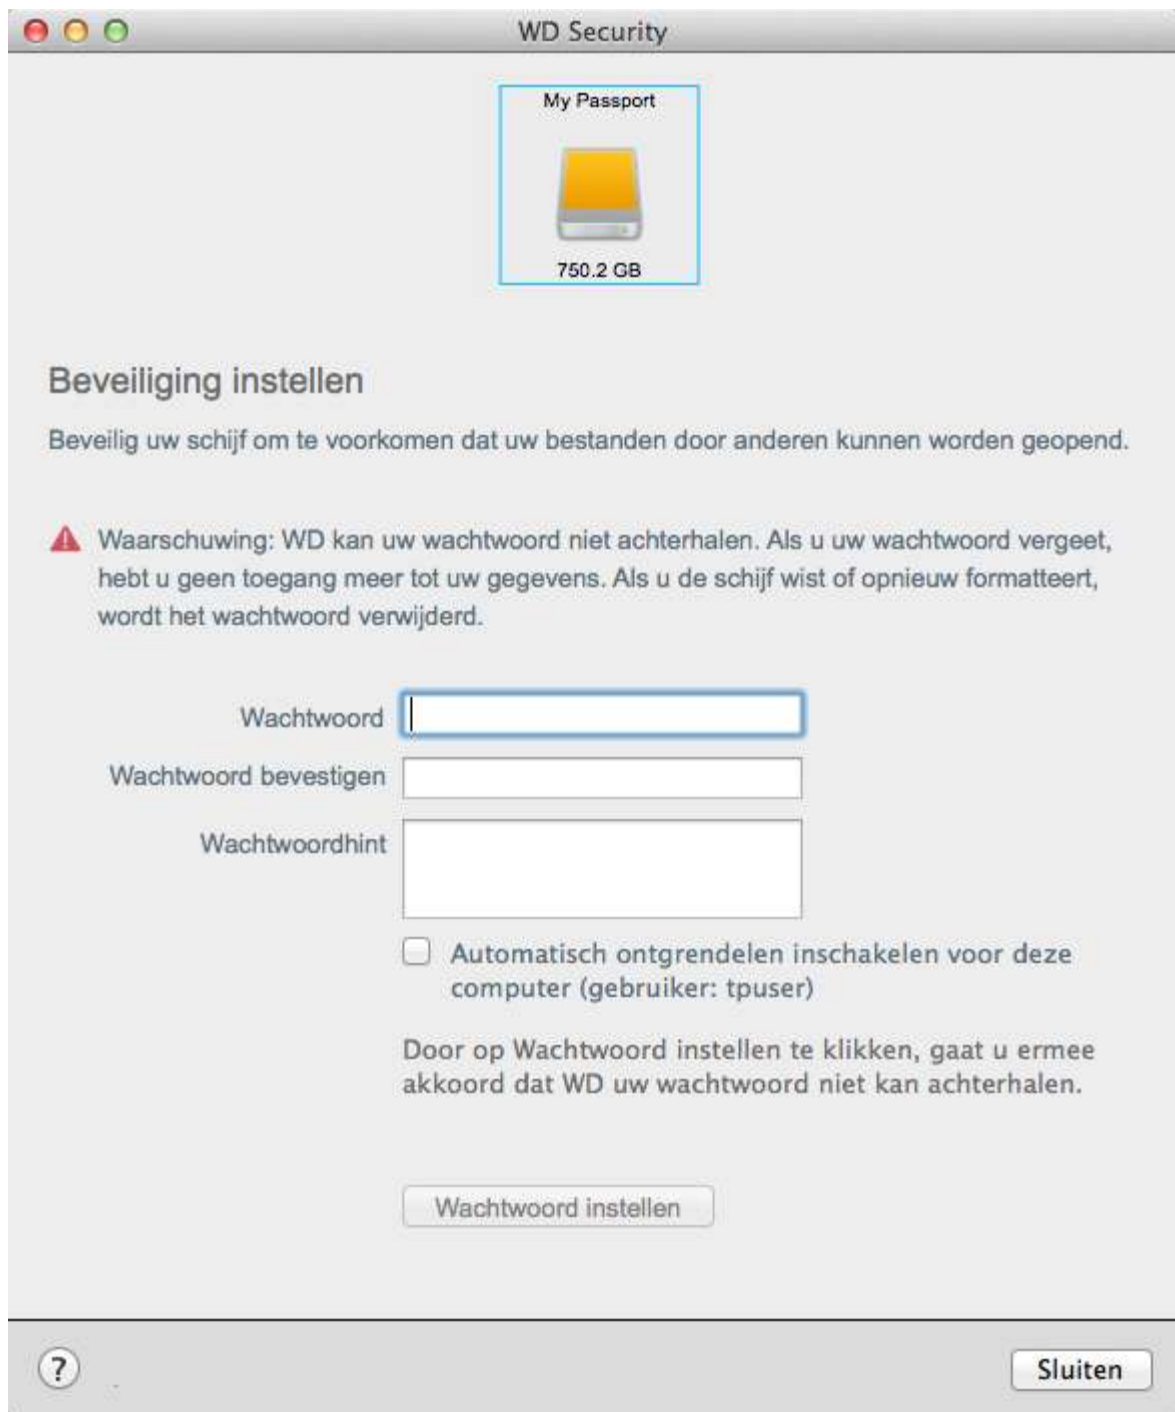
WD Security

My Passport

750.2 GB

Beveiliging instellen

Beveilig uw schijf om te voorkomen dat uw bestanden door anderen kunnen worden geopend.

Waarschuwing: WD kan uw wachtwoord niet achterhalen. Als u uw wachtwoord vergeet, hebt u geen toegang meer tot uw gegevens. Als u de schijf wist of opnieuw formatteert, wordt het wachtwoord verwijderd.

Wachtwoord

Wachtwoord bevestigen

Wachtwoordhint

Automatisch ontgrendelen inschakelen voor deze computer (gebruiker: tpuser)

Door op Wachtwoord instellen te klikken, gaat u ermee akkoord dat WD uw wachtwoord niet kan achterhalen.

Wachtwoord instellen

?

Sluiten